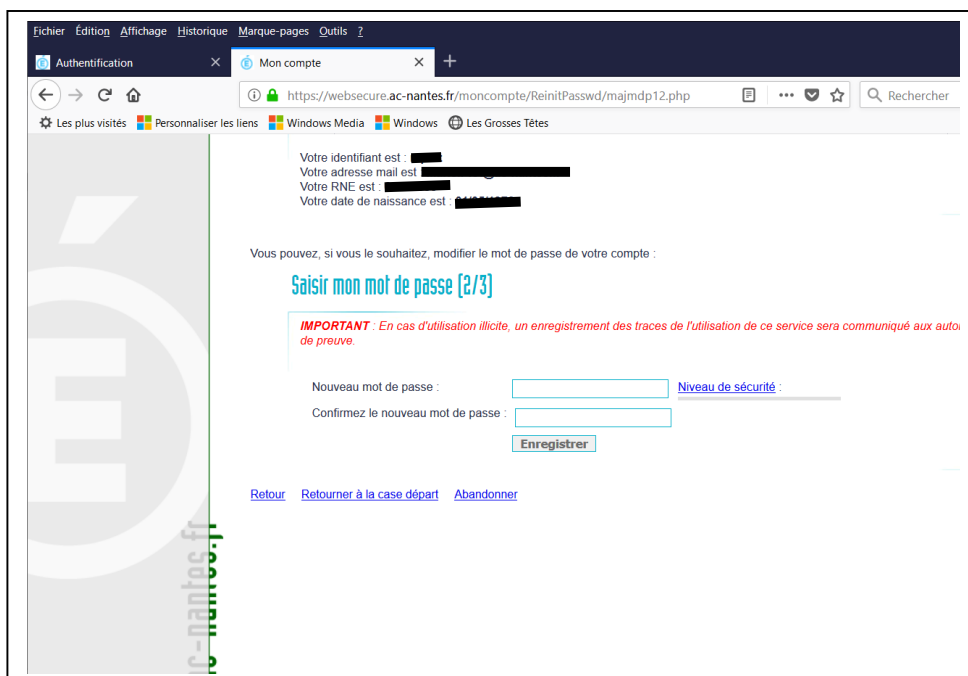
Fichier Édition Affichage Historique Marque-pages Outils ?

Authentification ×
Mon compte ×
+

https://websecure.ac-nantes.fr/moncompte/ReinitPasswd/majmdp12.php

Rechercher

Les plus visités Personnaliser les liens Windows Media Windows Les Grosses Têtes

Votre identifiant est : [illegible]
Votre adresse mail est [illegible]
Votre RNE est : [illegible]
Votre date de naissance est : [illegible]

Vous pouvez, si vous le souhaitez, modifier le mot de passe de votre compte :

Saisir mon mot de passe [2/3]

IMPORTANT : En cas d'utilisation illicite, un enregistrement des traces de l'utilisation de ce service sera communiqué aux autor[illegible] de preuve.

Nouveau mot de passe :
Niveau de sécurité :
Confirmez le nouveau mot de passe :
Enregistrer

Retour Retourner à la case départ Abandonner

ac-nantes.fr